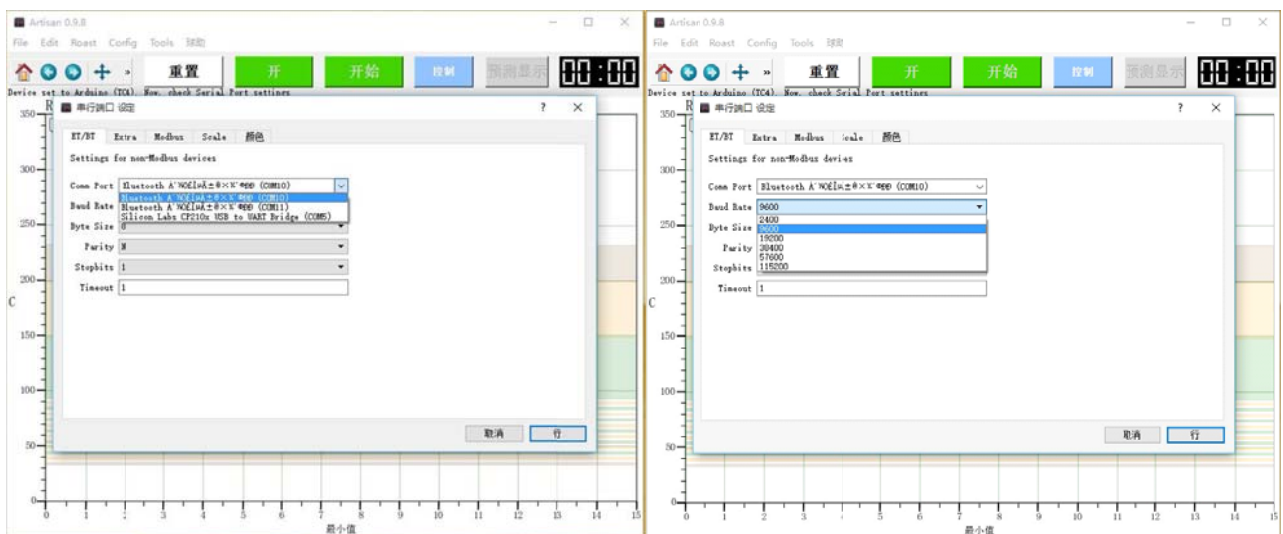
Artisan 0.9.8

File Edit Roast Config Tools 球助

重置 开 开始 控制 预测显示 00:00

Device set to Arduino (TC4). Now, check Serial Port settings

串行端口 设定 ? ×

ET/BT Extra Modbus Scale 颜色

Settings for non-Modbus devices

Comm Port Bluetooth A`NOÉÍ¤Å±®×Ìˊ¤®® (COM10)

Baud Rate Bluetooth A`NOÉÍ¤Å±®×Ìˊ¤®® (COM10)
Bluetooth A`NOÉÍ¤Å±®×Ìˊ¤®® (COM11)
Silicon Labs CP210x USB to UART Bridge (COM5)

Byte Size 8

Parity N

Stopbits 1

Timeout 1

取消 行

350 300 250 200 150 100 50 0
C
0 1 2 3 4 5 6 7 8 9 10 11 12 13 14 15
最小值

Artisan 0.9.8

File Edit Roast Config Tools 球助

重置 开 开始 控制 预测显示 00:00

Device set to Arduino (TC4). Now, check Serial Port settings

串行端口 设定 ? ×

ET/BT Extra Modbus Scale 颜色

Settings for non-Modbus devices

Comm Port Bluetooth A`NOÉÍ¤Å±®×Ìˊ¤®® (COM10)

Baud Rate 9600

2400
9600
19200
38400
57600
115200

Byte Size

Parity

Stopbits

Timeout 1

取消 行

350 300 250 200 150 100 50 0
C
0 1 2 3 5 6 7 8 9 10 11 12 13 14 15
最小值